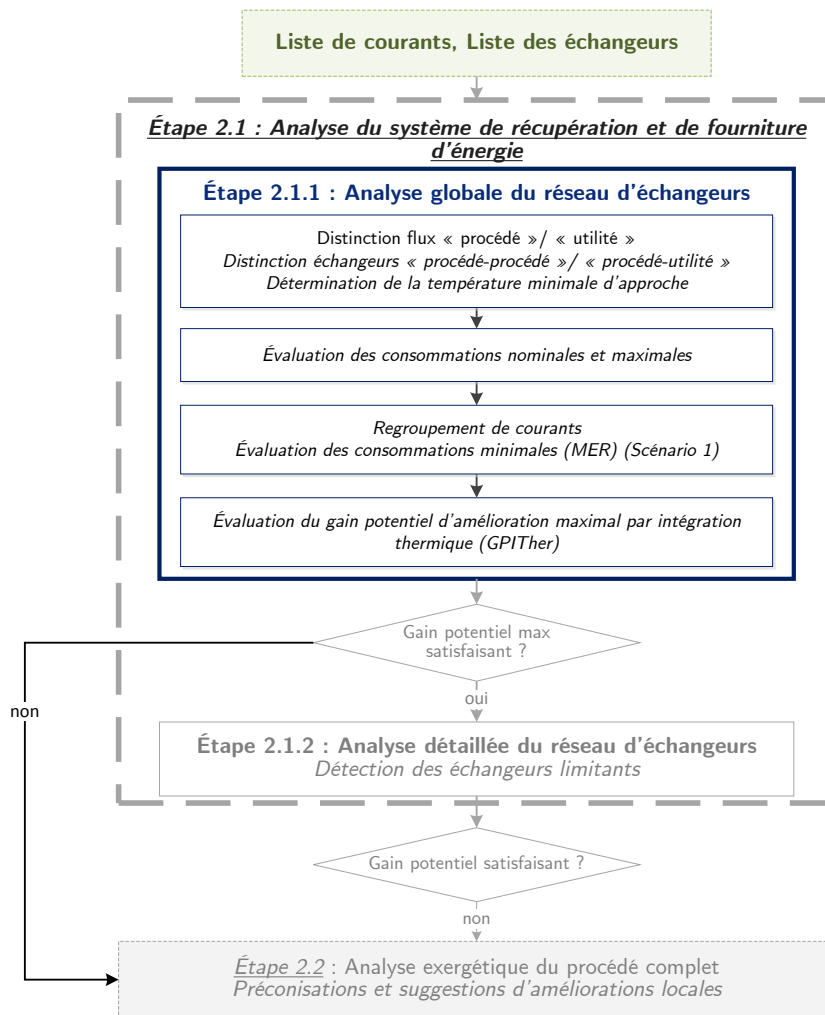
Liste de courants, Liste des échangeurs

Étape 2.1 : Analyse du système de récupération et de fourniture d'énergie

Étape 2.1.1 : Analyse globale du réseau d'échangeurs

Distinction flux « procédé »/ « utilité »
Distinction échangeurs « procédé-procédé »/ « procédé-utilité »
Détermination de la température minimale d'approche

Évaluation des consommations nominales et maximales

Regroupement de courants
Évaluation des consommations minimales (MER) (Scénario 1)

Évaluation du gain potentiel d'amélioration maximal par intégration thermique (GPITher)

Gain potentiel max satisfaisant ?

oui

non

Étape 2.1.2 : Analyse détaillée du réseau d'échangeurs
Détection des échangeurs limitants

Gain potentiel satisfaisant ?

non

Étape 2.2 : Analyse exergétique du procédé complet
Préconisations et suggestions d'améliorations locales